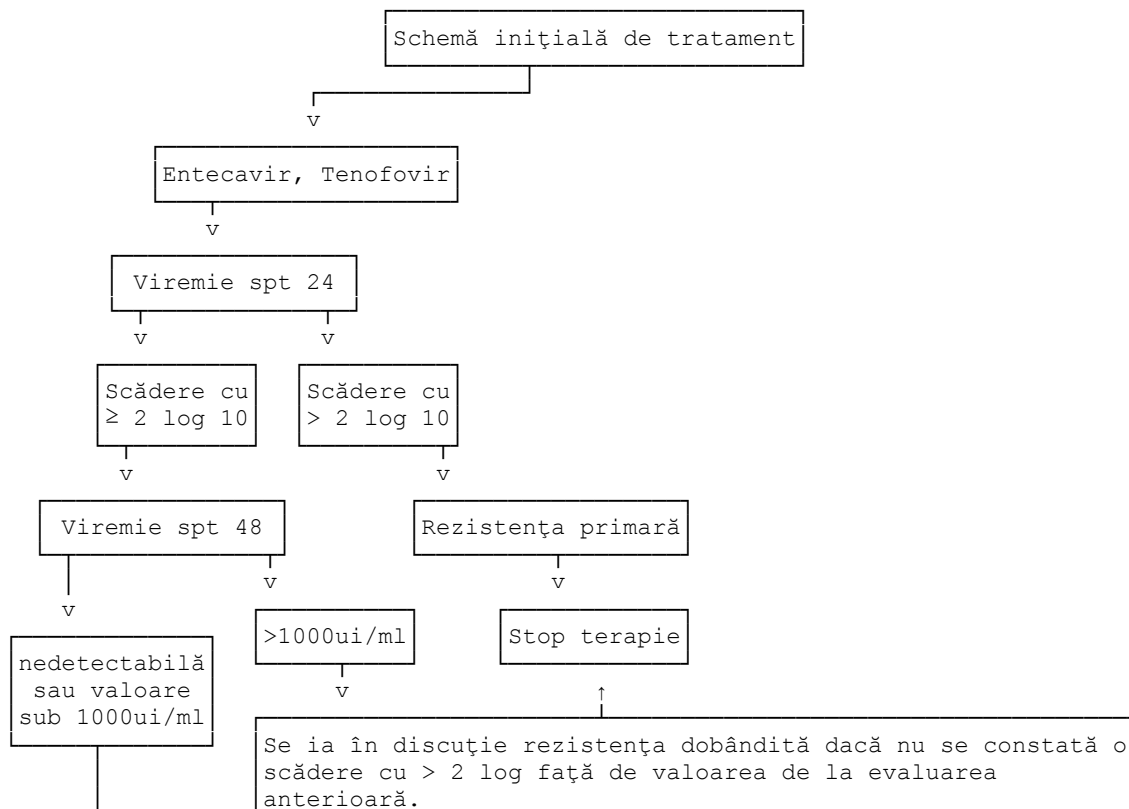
Schemă iniţială de tratament

v

Entecavir, Tenofovir

v

Viremie spt 24

v

v

Scădere cu ≥ 2 log 10

Scădere cu > 2 log 10

v

v

Viremie spt 48

Rezistenţa primară

v

v

v

nedetectabilă sau valoare sub 1000ui/ml

>1000ui/ml

Stop terapie

v

↑

Se ia în discuţie rezistenţa dobândită dacă nu se constată o scădere cu > 2 log faţă de valoarea de la evaluarea anterioară.